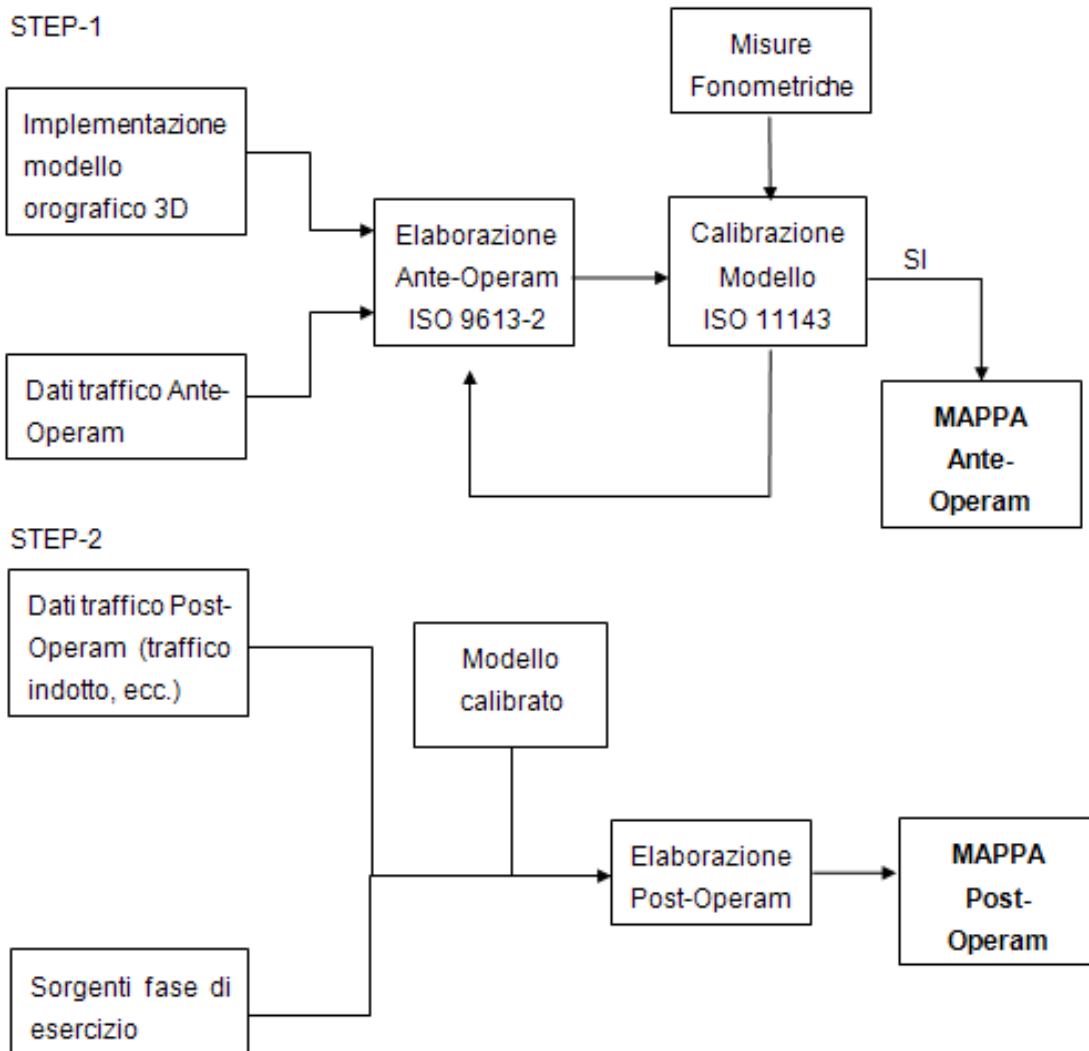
STEP-1

Misure Fonometriche

Implementazione modello orografico 3D

Elaborazione Ante-Operam ISO 9613-2

Calibrazione Modello ISO 11143

SI

Dati traffico Ante-Operam

**MAPPA Ante-Operam**

STEP-2

Dati traffico Post-Operam (traffico indotto, ecc.)

Modello calibrato

Elaborazione Post-Operam

**MAPPA Post-Operam**

Sorgenti fase di esercizio